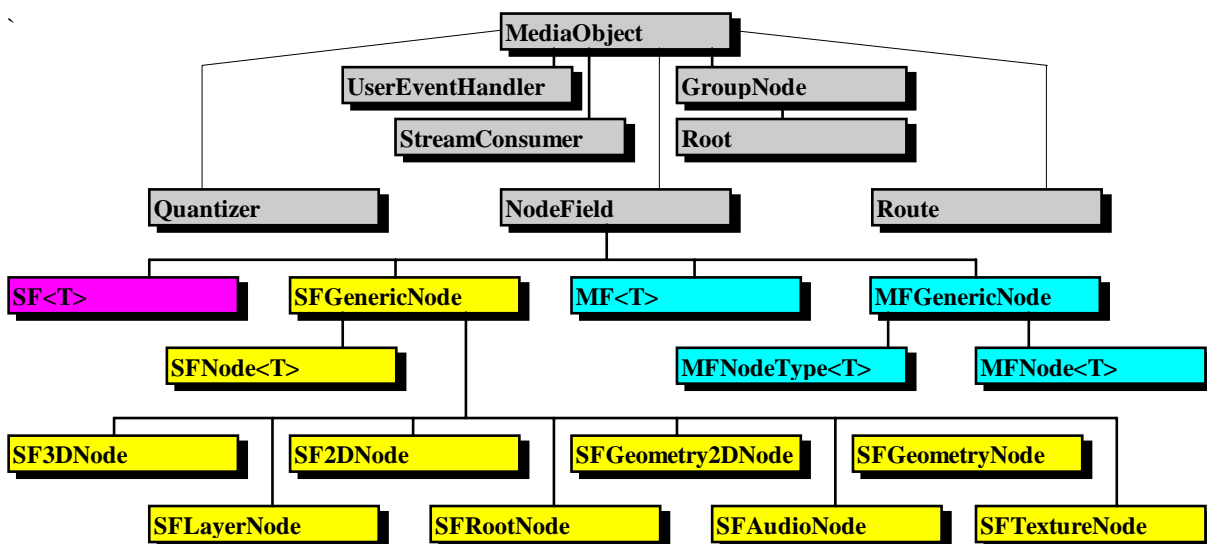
`
MediaObject

UserEventHandler

GroupNode

StreamConsumer

Root

Quantizer

NodeField

Route

SF<T>

SFGenericNode

MF<T>

MFGenericNode

SFNode<T>

MFNodeType<T>

MFNode<T>

SF3DNode

SF2DNode

SFGeometry2DNode

SFGeometryNode

SFLayerNode

SFRootNode

SFAudioNode

SFTextureNode